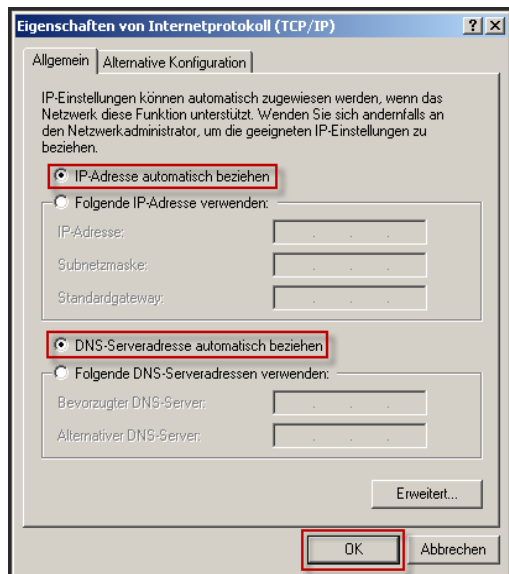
Eigenschaften von Internetprotokoll (TCP/IP)

?
X

Allgemein
Alternative Konfiguration

IP-Einstellungen können automatisch zugewiesen werden, wenn das Netzwerk diese Funktion unterstützt. Wenden Sie sich andernfalls an den Netzwerkadministrator, um die geeigneten IP-Einstellungen zu beziehen.

IP-Adresse automatisch beziehen

Folgende IP-Adresse verwenden:

IP-Adresse:

Subnetzmaske:

Standardgateway:

DNS-Serveradresse automatisch beziehen

Folgende DNS-Serveradressen verwenden:

Bevorzugter DNS-Server:

Alternativer DNS-Server:

Erweitert...

OK
Abbrechen